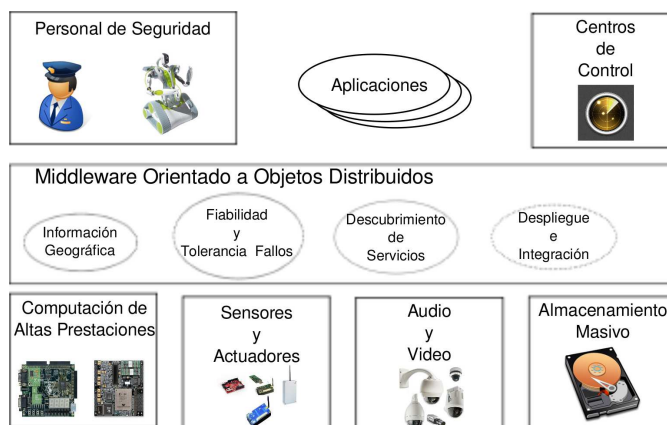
Personal de Seguridad

Aplicaciones

Centros de Control

Middleware Orientado a Objetos Distribuidos

Información Geográfica

Fiabilidad y Tolerancia Fallos

Descubrimiento de Servicios

Despliegue e Integración

Computación de Altas Prestaciones

Sensores y Actuadores

Audio y Video

Almacenamiento Masivo